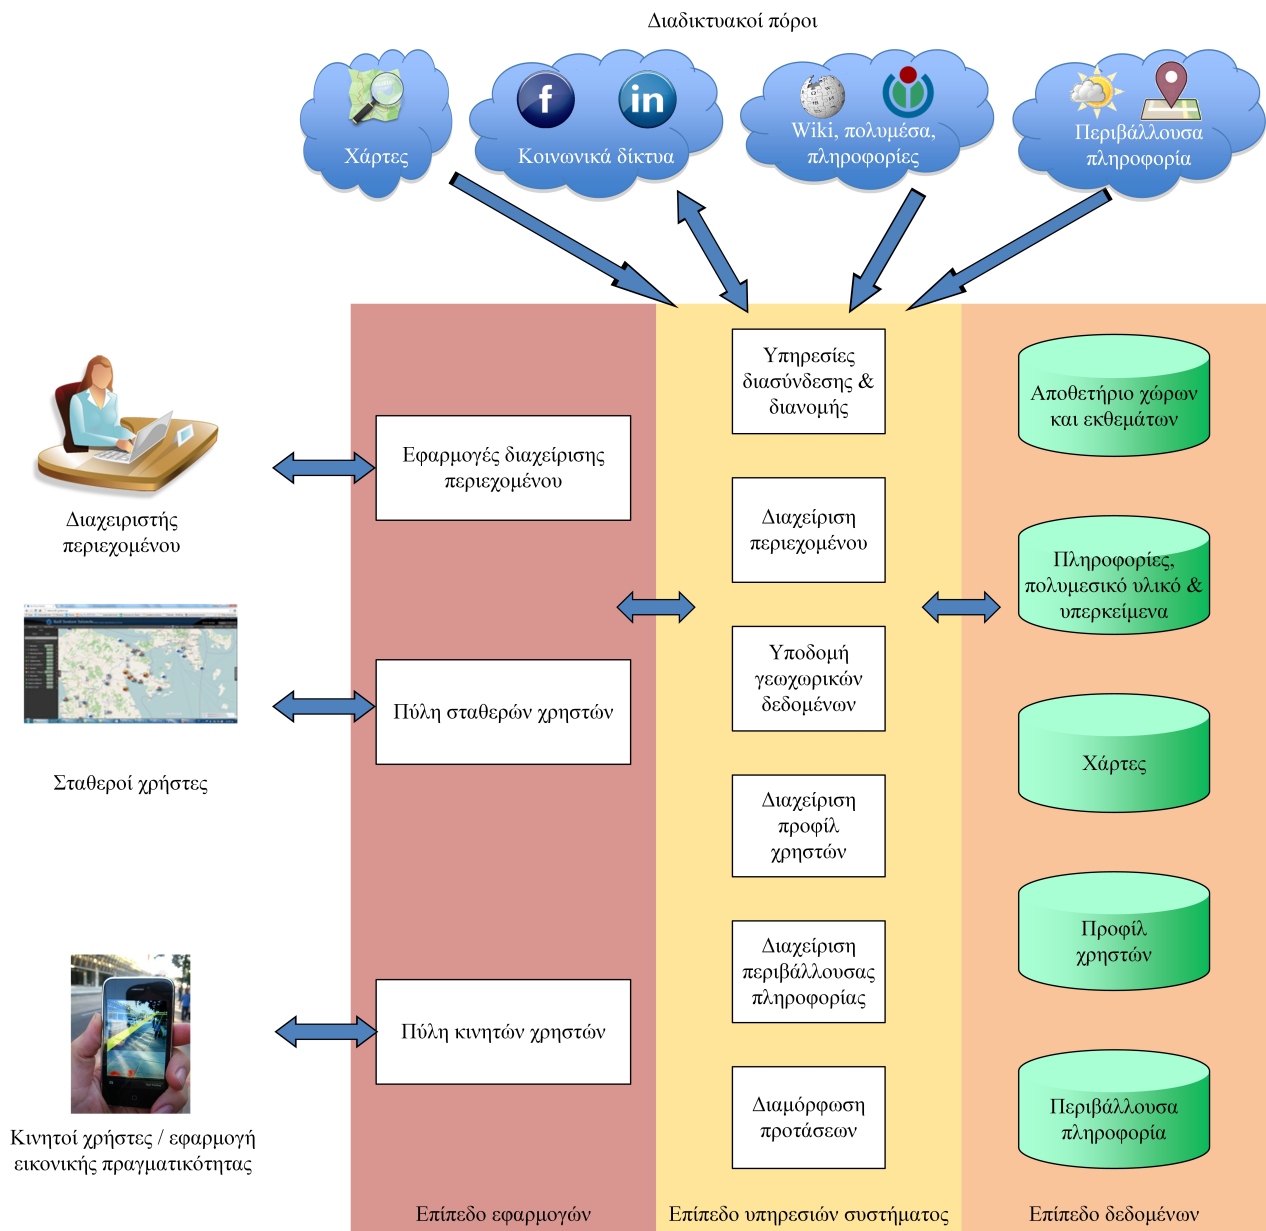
Διαδικτυακοί πόροι

Χάρτες

Κοινωνικά δίκτυα

Wiki, πολυμέσα, πληροφορίες

Περιβάλλουσα πληροφορία

Διαχειριστής περιεχομένου

Εφαρμογές διαχείρισης περιεχομένου

Σταθεροί χρήστες

Πύλη σταθερών χρηστών

Κινητοί χρήστες / εφαρμογή εικονικής πραγματικότητας

Πύλη κινητών χρηστών

Υπηρεσίες διασύνδεσης & διανομής

Διαχείριση περιεχομένου

Υποδομή γεωχωρικών δεδομένων

Διαχείριση προφίλ χρηστών

Διαχείριση περιβάλλουσας πληροφορίας

Διαμόρφωση προτάσεων

Αποθετήριο χώρων και εκθεμάτων

Πληροφορίες, πολυμεσικό υλικό & υπερκείμενα

Χάρτες

Προφίλ χρηστών

Περιβάλλουσα πληροφορία

Επίπεδο εφαρμογών

Επίπεδο υπηρεσιών συστήματος

Επίπεδο δεδομένων